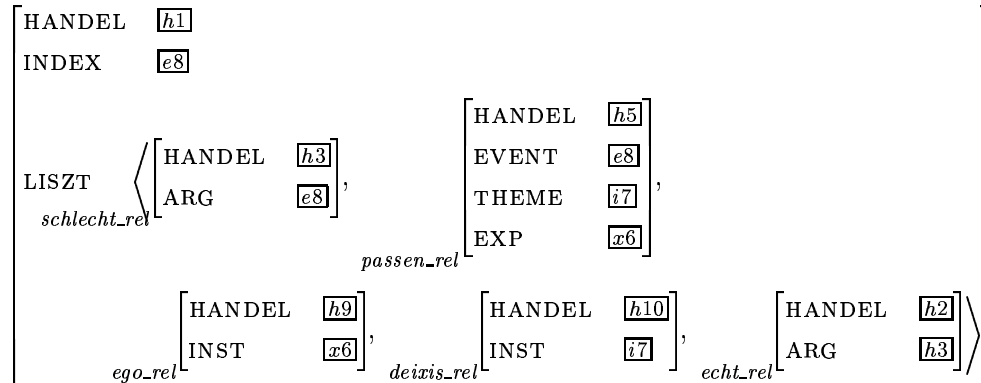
HANDEL $\boxed{h1}$

INDEX $\boxed{e8}$

LISZT $\left\langle {}_{schlecht\_rel}\begin{bmatrix} \text{HANDEL} & \boxed{h3} \\ \text{ARG} & \boxed{e8} \end{bmatrix}, {}_{passen\_rel}\begin{bmatrix} \text{HANDEL} & \boxed{h5} \\ \text{EVENT} & \boxed{e8} \\ \text{THEME} & \boxed{i7} \\ \text{EXP} & \boxed{x6} \end{bmatrix}, \right.$

$\left. {}_{ego\_rel}\begin{bmatrix} \text{HANDEL} & \boxed{h9} \\ \text{INST} & \boxed{x6} \end{bmatrix}, {}_{deixis\_rel}\begin{bmatrix} \text{HANDEL} & \boxed{h10} \\ \text{INST} & \boxed{i7} \end{bmatrix}, {}_{echt\_rel}\begin{bmatrix} \text{HANDEL} & \boxed{h2} \\ \text{ARG} & \boxed{h3} \end{bmatrix} \right\rangle$